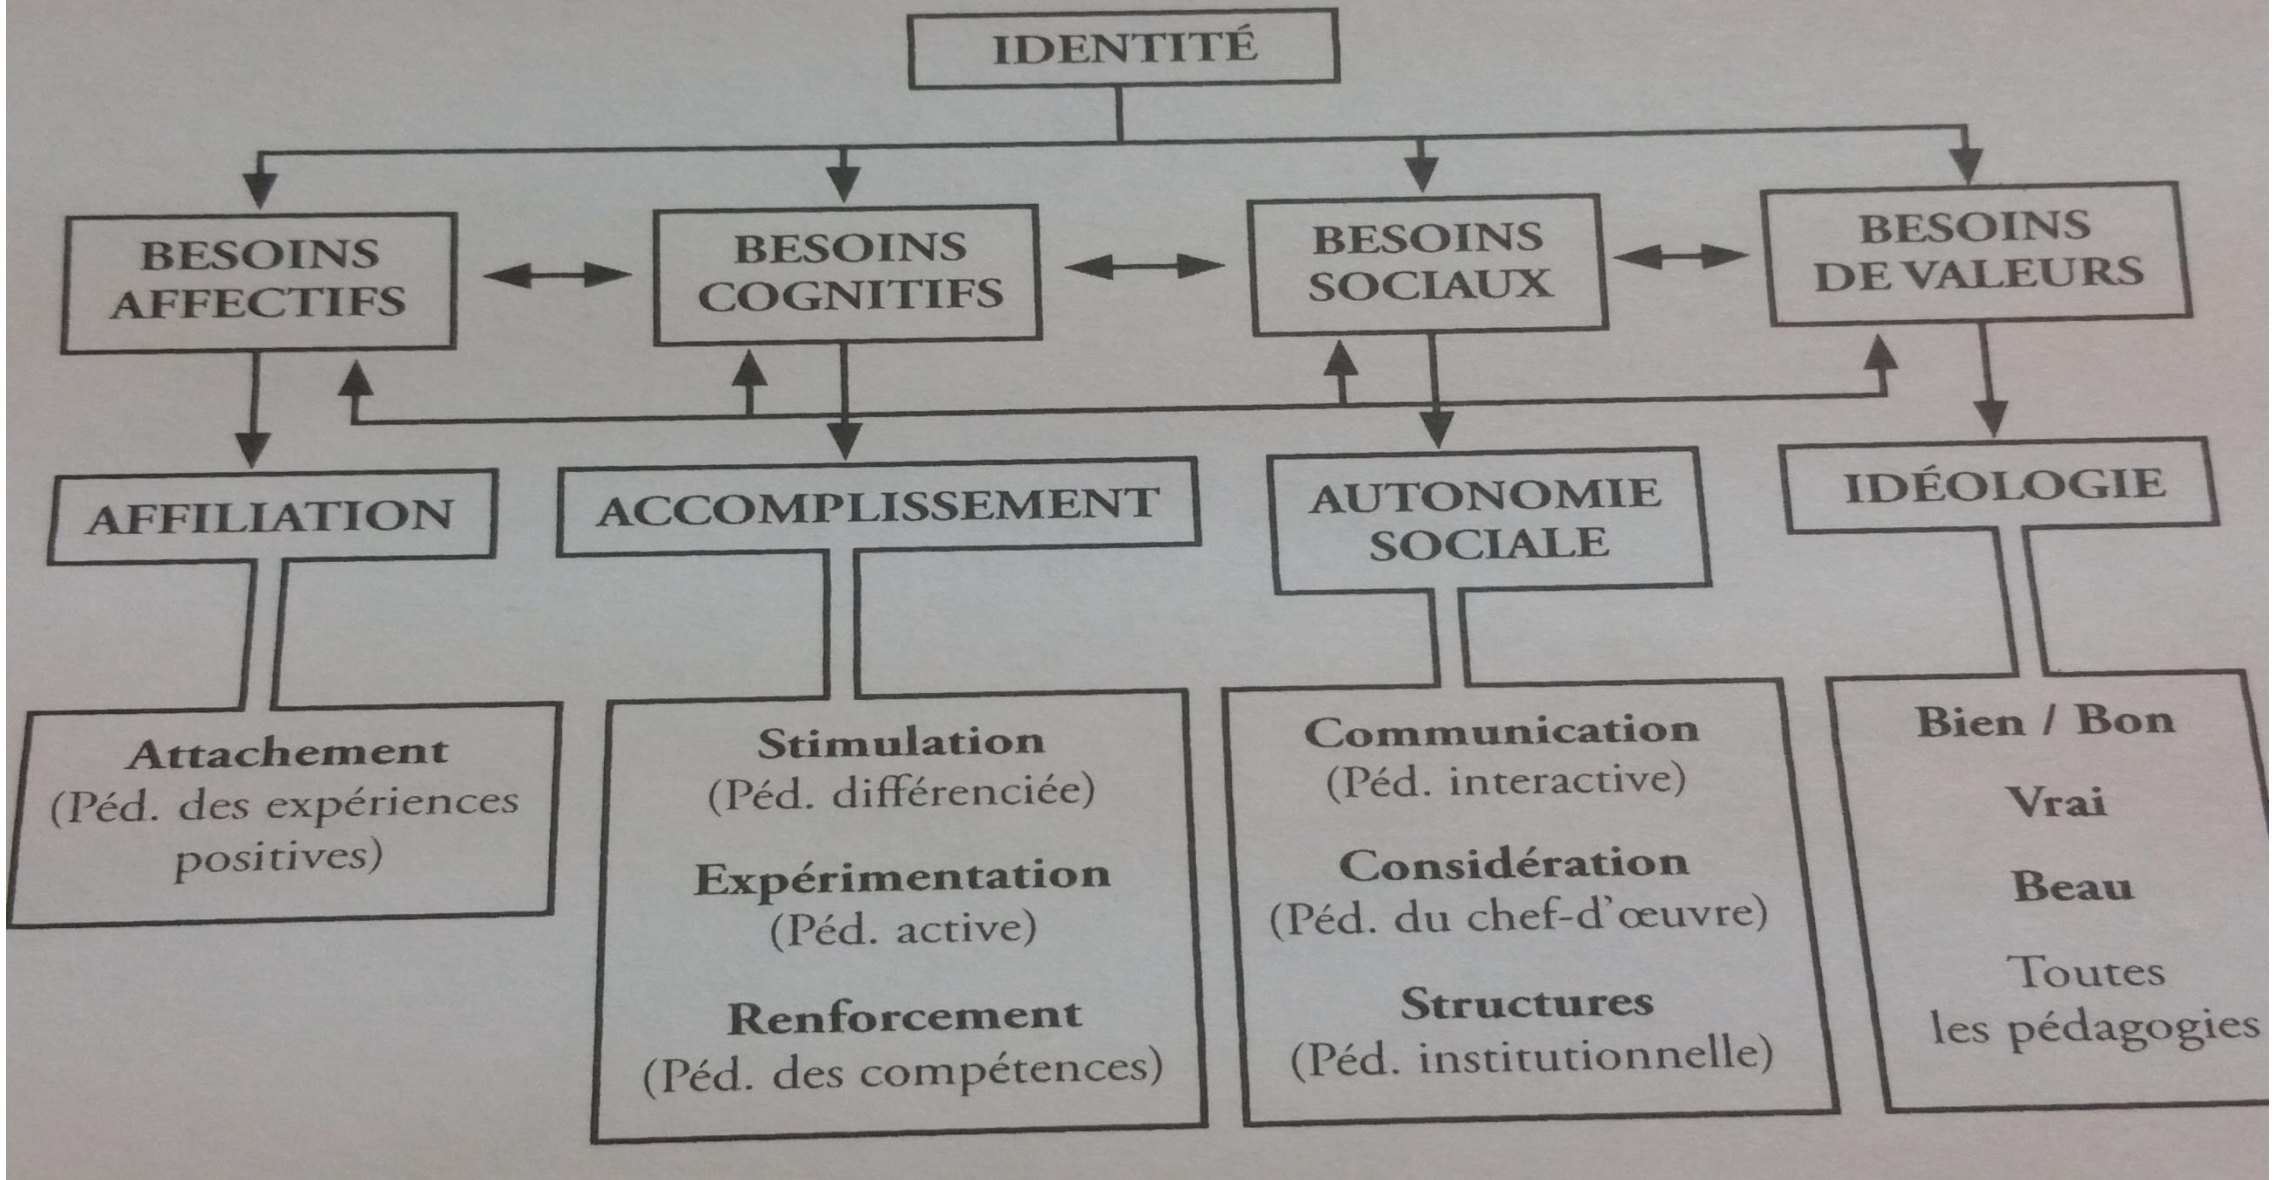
IDENTITÉ

BESOINS AFFECTIFS

BESOINS COGNITIFS

BESOINS SOCIAUX

BESOINS DE VALEURS

AFFILIATION

ACCOMPLISSEMENT

AUTONOMIE SOCIALE

IDÉOLOGIE

Attachement
(Péd. des expériences positives)

Stimulation
(Péd. différenciée)

Expérimentation
(Péd. active)

Renforcement
(Péd. des compétences)

Communication
(Péd. interactive)

Considération
(Péd. du chef-d'œuvre)

Structures
(Péd. institutionnelle)

Bien / Bon

Vrai

Beau

Toutes les pédagogies